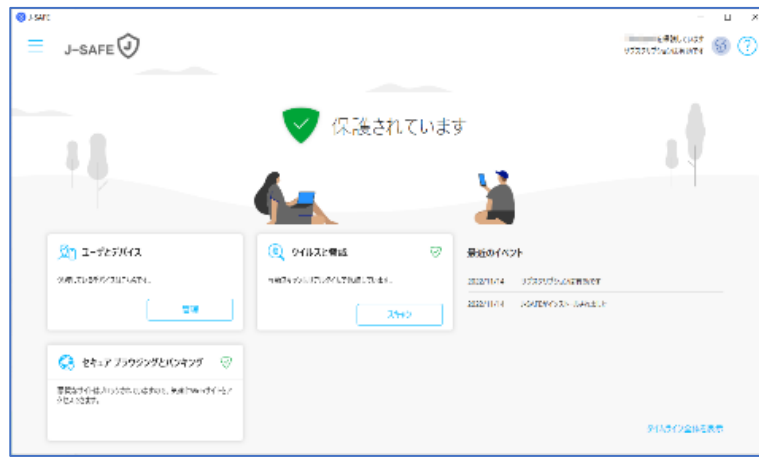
J-SAFE

J-SAFE

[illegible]を保護しています
サブスクリプションは有効です

保護されています

ユーザとデバイス
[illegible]
管理

ウイルスと脅威
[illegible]
スキャン

最近のイベント
2022/11/14 サブスクリプションは有効です
2022/11/14 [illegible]

セキュアブラウジングとバンキング
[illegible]

タイムラインを全体表示